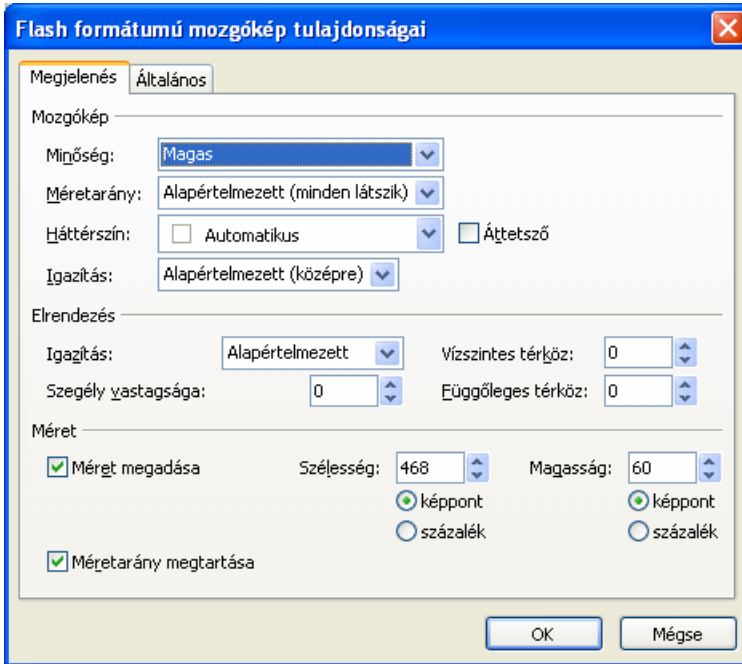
Flash formátumú mozgókép tulajdonságai

Megjelenés | Általános

Mozgókép

Minőség: Magas

Méretarány: Alapértelmezett (minden látszik)

Háttérszín: Automatikus

Áttetsző

Igazítás: Alapértelmezett (középre)

Elrendezés

Igazítás: Alapértelmezett

Vízszintes térköz: 0

Szegély vastagsága: 0

Függőleges térköz: 0

Méret

Méret megadása

Szélesség: 468

Magasság: 60

képpont

százalék

képpont

százalék

Méretarány megtartása

OK

Mégse